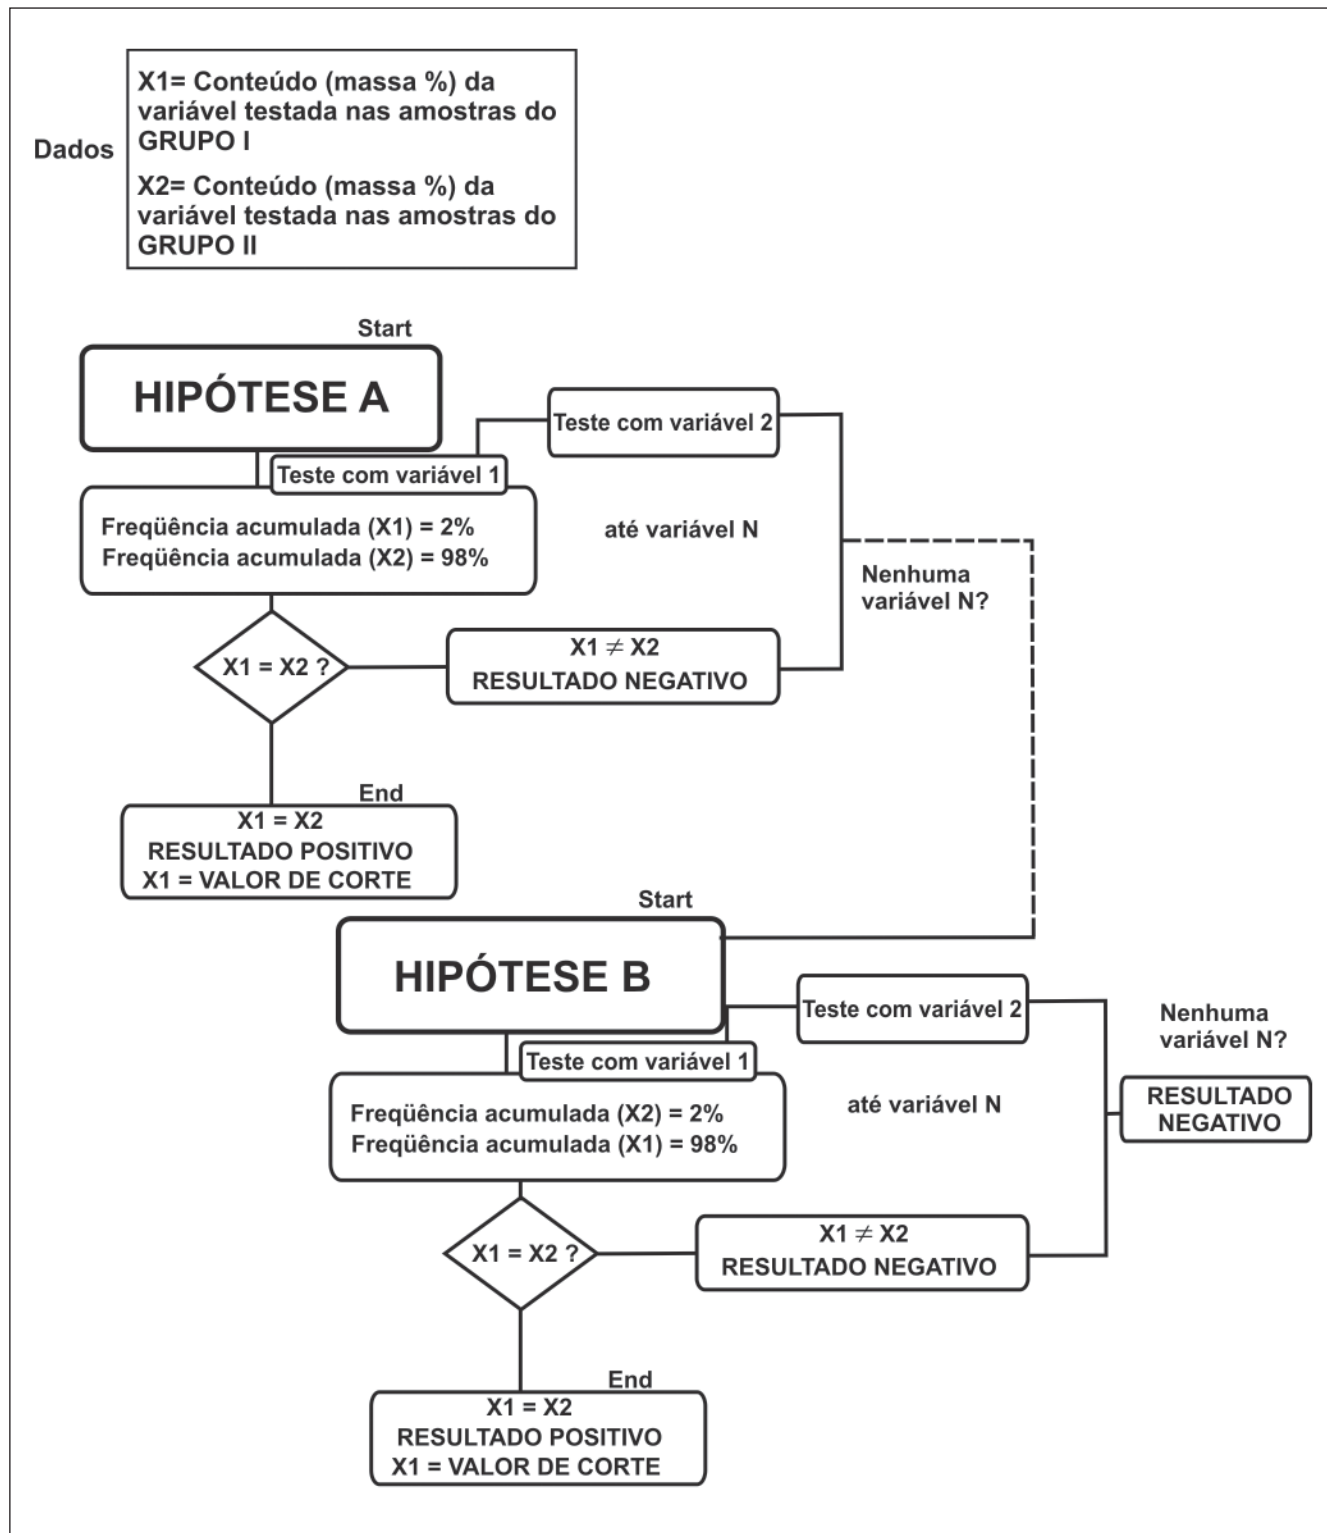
Dados

X1= Conteúdo (massa %) da variável testada nas amostras do GRUPO I

X2= Conteúdo (massa %) da variável testada nas amostras do GRUPO II

Start

HIPÓTESE A

Teste com variável 2

Teste com variável 1

Freqüência acumulada (X1) = 2%
Freqüência acumulada (X2) = 98%

até variável N

Nenhuma variável N?

X1 = X2 ?

$X1 \neq X2$
RESULTADO NEGATIVO

End

X1 = X2
RESULTADO POSITIVO
X1 = VALOR DE CORTE

Start

HIPÓTESE B

Teste com variável 2

Nenhuma variável N?

Teste com variável 1

Freqüência acumulada (X2) = 2%
Freqüência acumulada (X1) = 98%

até variável N

RESULTADO NEGATIVO

X1 = X2 ?

$X1 \neq X2$
RESULTADO NEGATIVO

End

X1 = X2
RESULTADO POSITIVO
X1 = VALOR DE CORTE